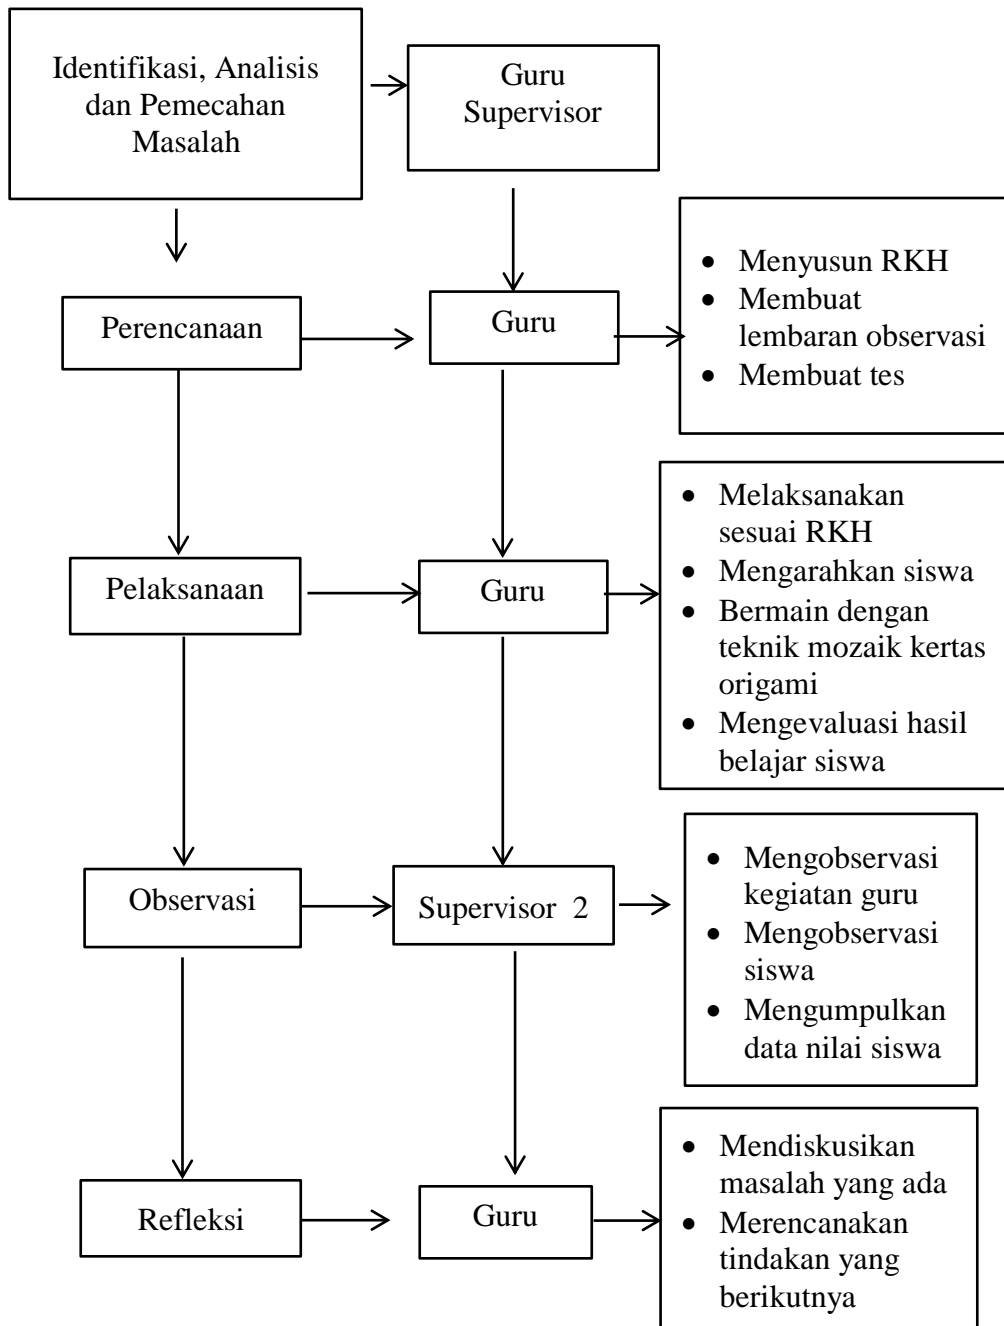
Identifikasi, Analisis dan Pemecahan Masalah

Guru Supervisor

Perencanaan

Guru

- Menyusun RKH
- Membuat lembaran observasi
- Membuat tes

Pelaksanaan

Guru

- Melaksanakan sesuai RKH
- Mengarahkan siswa
- Bermain dengan teknik mozaik kertas origami
- Mengevaluasi hasil belajar siswa

Observasi

Supervisor 2

- Mengobservasi kegiatan guru
- Mengobservasi siswa
- Mengumpulkan data nilai siswa

Refleksi

Guru

- Mendiskusikan masalah yang ada
- Merencanakan tindakan yang berikutnya